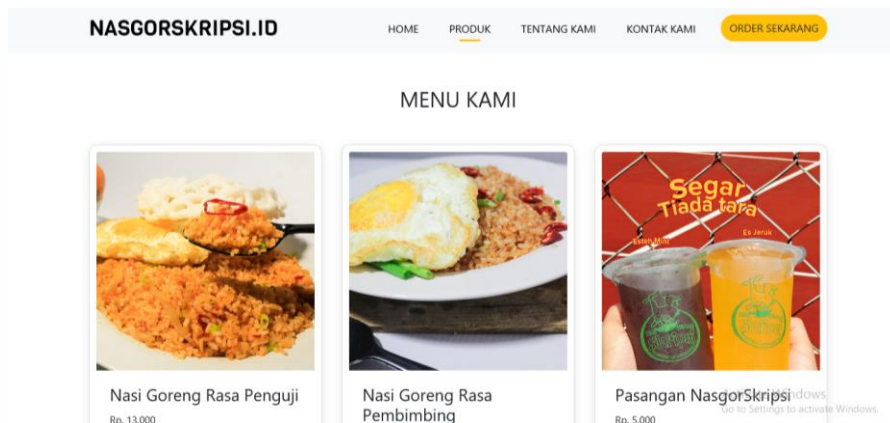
NASGORSKRIPSI.ID

HOME PRODUK TENTANG KAMI KONTAK KAMI ORDER SEKARANG

MENU KAMI

Segar Tiada tara

Esteh Mini

Es Jeruk

Nasi Goreng Rasa Penguji

Rp. 13.000

Nasi Goreng Rasa Pembimbing

Pasangan NasgorSkripsi

Rp. 5.000

Activate Windows
Go to Settings to activate Windows.